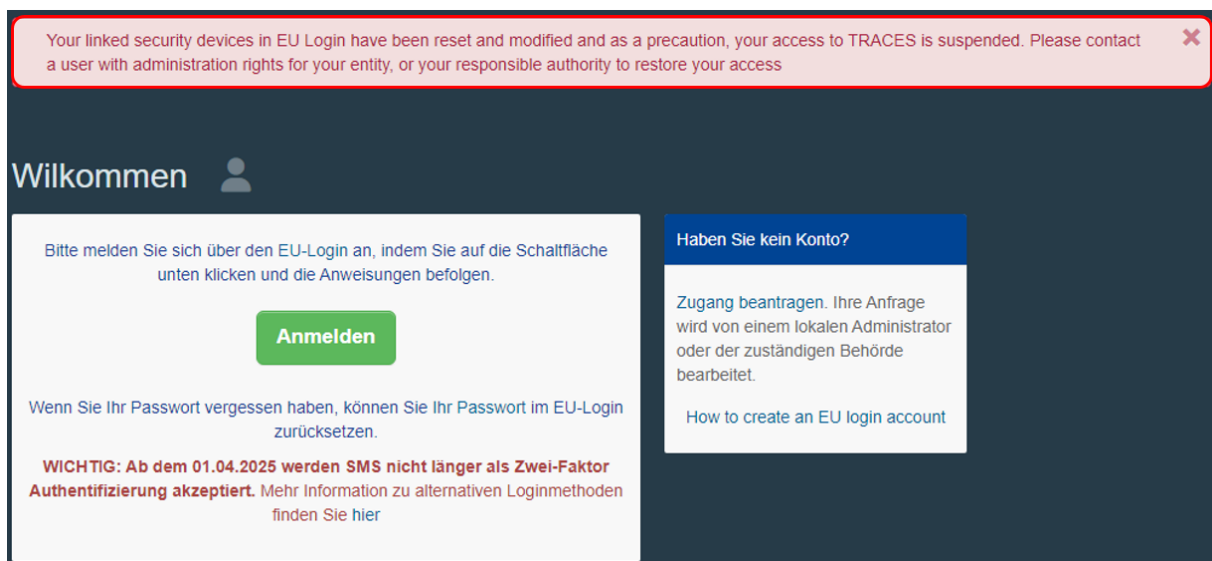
Your linked security devices in EU Login have been reset and modified and as a precaution, your access to TRACES is suspended. Please contact a user with administration rights for your entity, or your responsible authority to restore your access

×

Wilkommen

Bitte melden Sie sich über den EU-Login an, indem Sie auf die Schaltfläche unten klicken und die Anweisungen befolgen.

Anmelden

Wenn Sie Ihr Passwort vergessen haben, können Sie Ihr Passwort im EU-Login zurücksetzen.

WICHTIG: Ab dem 01.04.2025 werden SMS nicht länger als Zwei-Faktor Authentifizierung akzeptiert. Mehr Information zu alternativen Loginmethoden finden Sie hier

Haben Sie kein Konto?

Zugang beantragen. Ihre Anfrage wird von einem lokalen Administrator oder der zuständigen Behörde bearbeitet.

How to create an EU login account